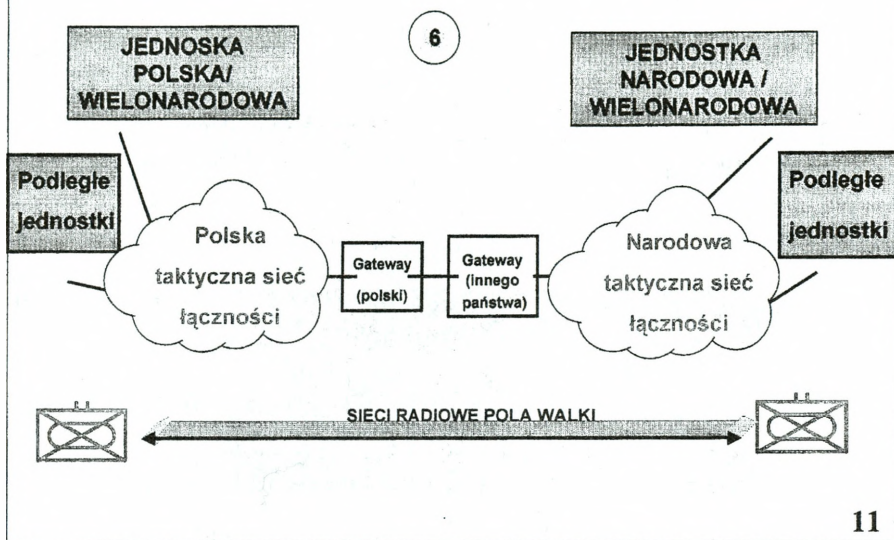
6

JEDNOSKA POLSKA/ WIELONARODOWA

JEDNOSTKA NARODOWA / WIELONARODOWA

Podległe jednostki

Polska taktyczna sieć łączności

Gateway (polski)

Gateway (innego państwa)

Narodowa taktyczna sieć łączności

Podległe jednostki

SIECI RADIOWE POLA WALKI

11